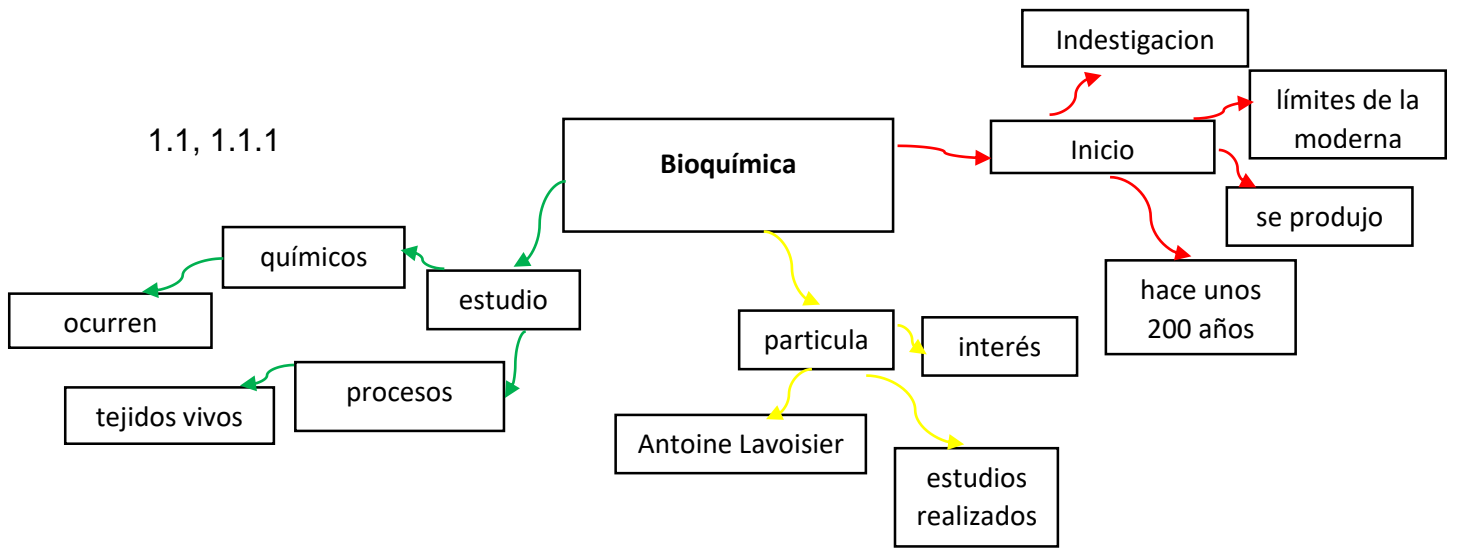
Indestigacion

1.1, 1.1.1

límites de la moderna

Bioquímica

Inicio

se produjo

químicos

estudio

hace unos 200 años

ocurren

particula

interés

procesos

tejidos vivos

Antoine Lavoisier

estudios realizados